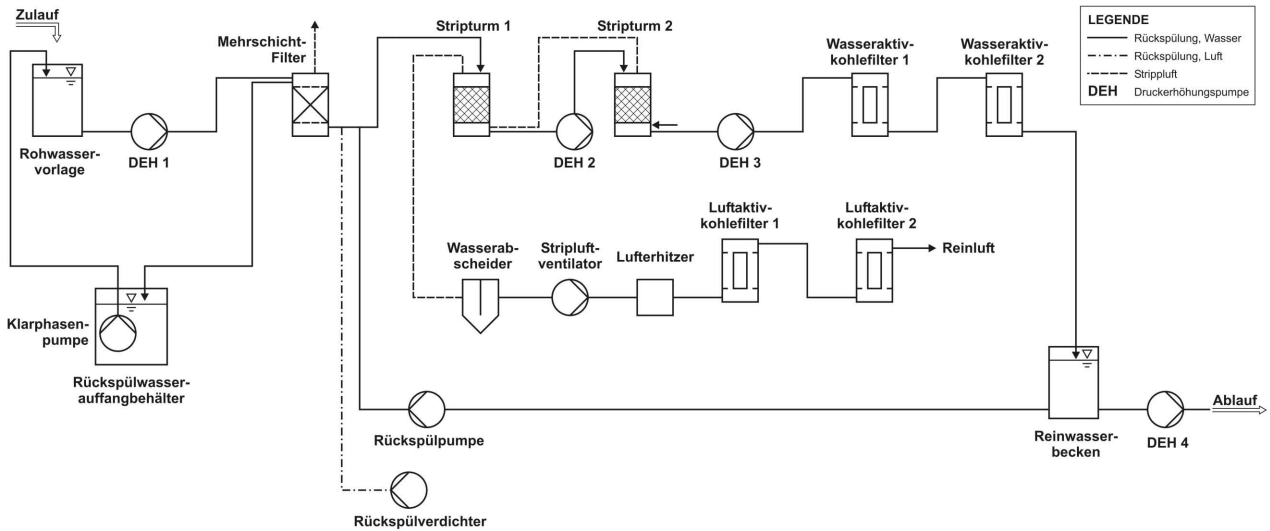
Zulauf

Rohwasservorlage

DEH 1

Mehrschicht-Filter

Stripturm 1

Stripturm 2

DEH 2

DEH 3

Wasseraktivkohlefilter 1

Wasseraktivkohlefilter 2

LEGENDE
Rückspülung, Wasser
Rückspülung, Luft
Stripluft
DEH Druckerhöhungspumpe

Klarphasenpumpe

Rückspülwasserauffangbehälter

Wasserabscheider

Stripluftventilator

Lufterhitzer

Luftaktivkohlefilter 1

Luftaktivkohlefilter 2

Reinluft

Rückspülpumpe

Reinwasserbecken

DEH 4

Ablauf

Rückspülverdichter